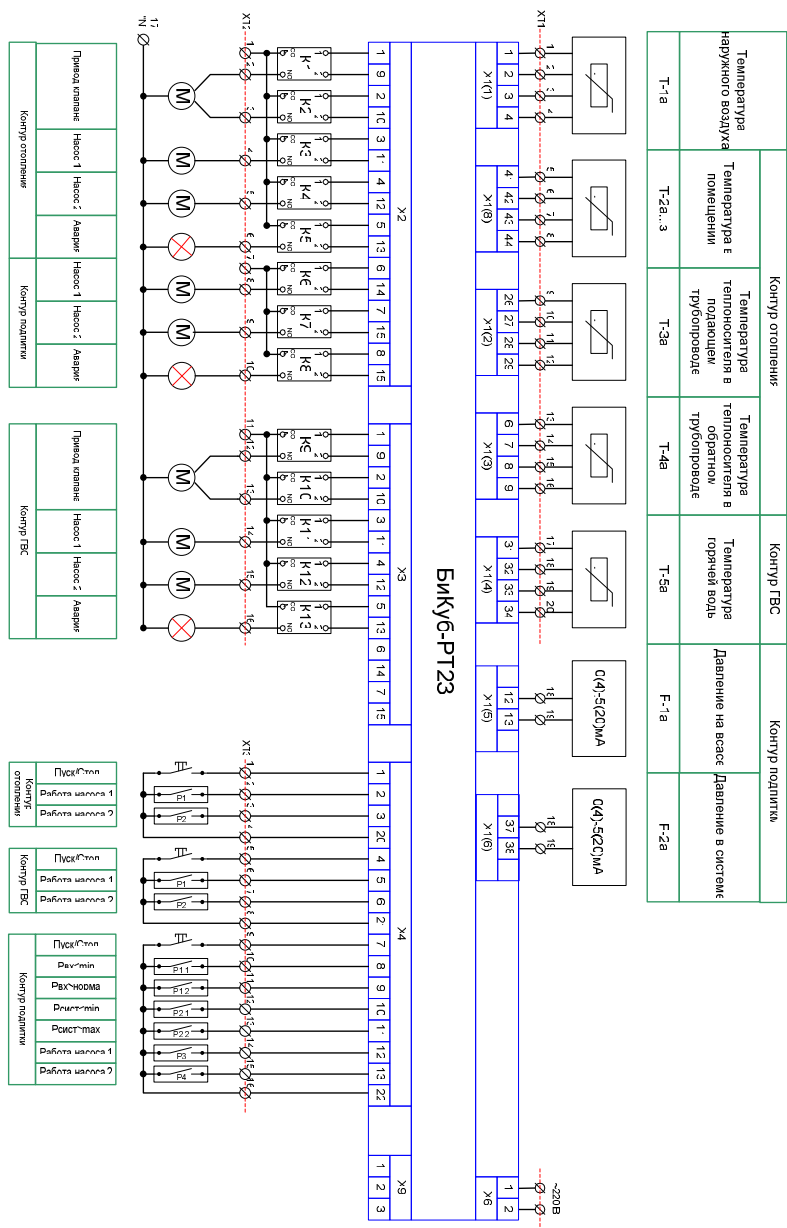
БиКуб-РТ23

Привод клапана
Насос 1
Насос 2
Авария
Контур отопления

Насос 1
Насос 2
Авария
Контур подпитки

Привод клапана
Насос 1
Насос 2
Авария
Контур ГВС

Пуск/Стоп
Работа насоса 1
Работа насоса 2
Контур отопления

Пуск/Стоп
Работа насоса 1
Работа насоса 2
Контур ГВС

Пуск/Стоп
Pвх min
Pвх норма
Pсист min
Pсист max
Работа насоса 1
Работа насоса 2
Контур подпитки

P1
P2
P1
P2
P1.1
P1.2
P2.1
P2.2
P3
P4

K1
K2
K3
K4
K5
K6
K7
K8
K9
K10
K11
K12
K13

X2
X3
X4
X5
X6
XT1
XT2

X1(1)
X1(8)
X1(2)
X1(3)
X1(4)
X1(5)
X1(6)

T-1a
Температура наружного воздуха

T-2a...3
Температура в помещении

T-3a
Температура теплоносителя в подающем трубопроводе

T-4a
Температура теплоносителя в обратном трубопроводе

Контур отопления

T-5a
Температура горячей воды
Контур ГВС

F-1a
Давление на всасе

F-2a
Давление в системе
Контур подпитки

0(4)-5(20)мА
0(4)-5(20)мА

~220В